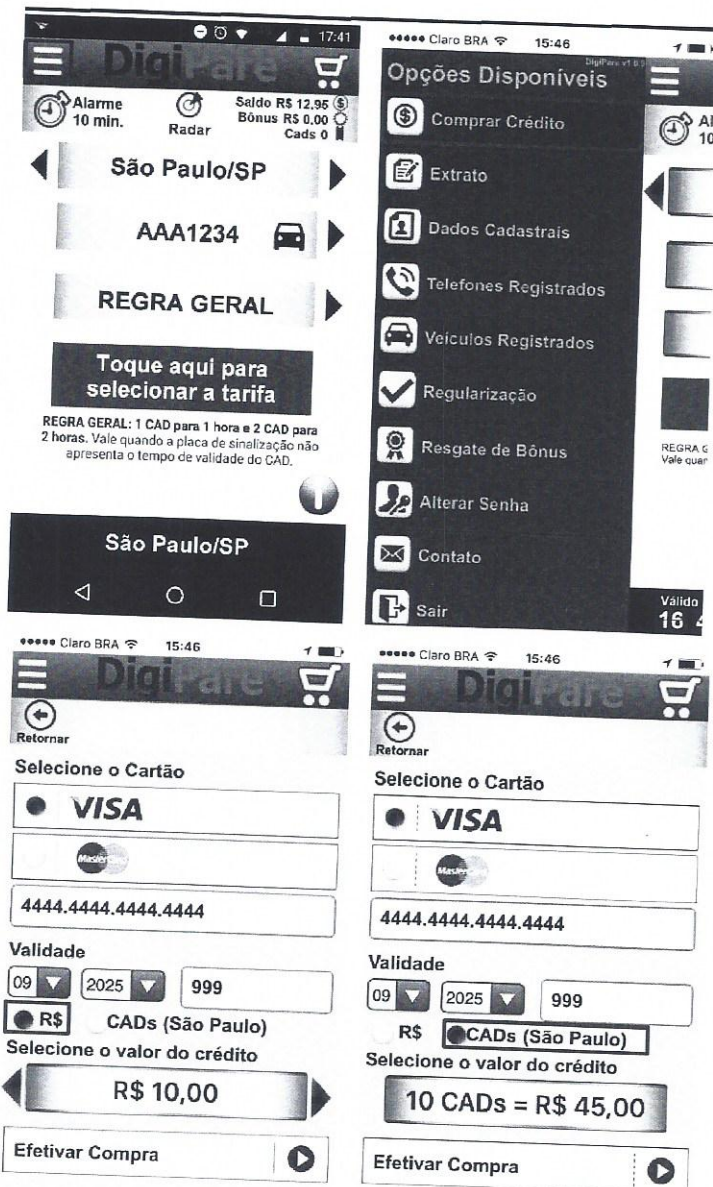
17:41

DigiPare

Alarme 10 min.

Radar

Saldo R$ 12,95
Bônus R$ 0,00
Cads 0

São Paulo/SP

AAA1234

REGRA GERAL

Toque aqui para selecionar a tarifa

REGRA GERAL: 1 CAD para 1 hora e 2 CAD para 2 horas. Vale quando a placa de sinalização não apresenta o tempo de validade do CAD.

São Paulo/SP

••••• Claro BRA 15:46

DigiPare v1 0.9

Opções Disponíveis

Comprar Crédito

Extrato

Dados Cadastrais

Telefones Registrados

Veículos Registrados

Regularização

Resgate de Bônus

Alterar Senha

Contato

Sair

Al 10

REGRA G Vale quar

Válido 16 4

••••• Claro BRA 15:46

DigiPare

Retornar

Selecione o Cartão

VISA

MasterCard

4444.4444.4444.4444

Validade

09 2025 999

R$ CADs (São Paulo)

Selecione o valor do crédito

R$ 10,00

Efetivar Compra

••••• Claro BRA 15:46

DigiPare

Retornar

Selecione o Cartão

VISA

MasterCard

4444.4444.4444.4444

Validade

09 2025 999

R$ CADs (São Paulo)

Selecione o valor do crédito

10 CADs = R$ 45,00

Efetivar Compra